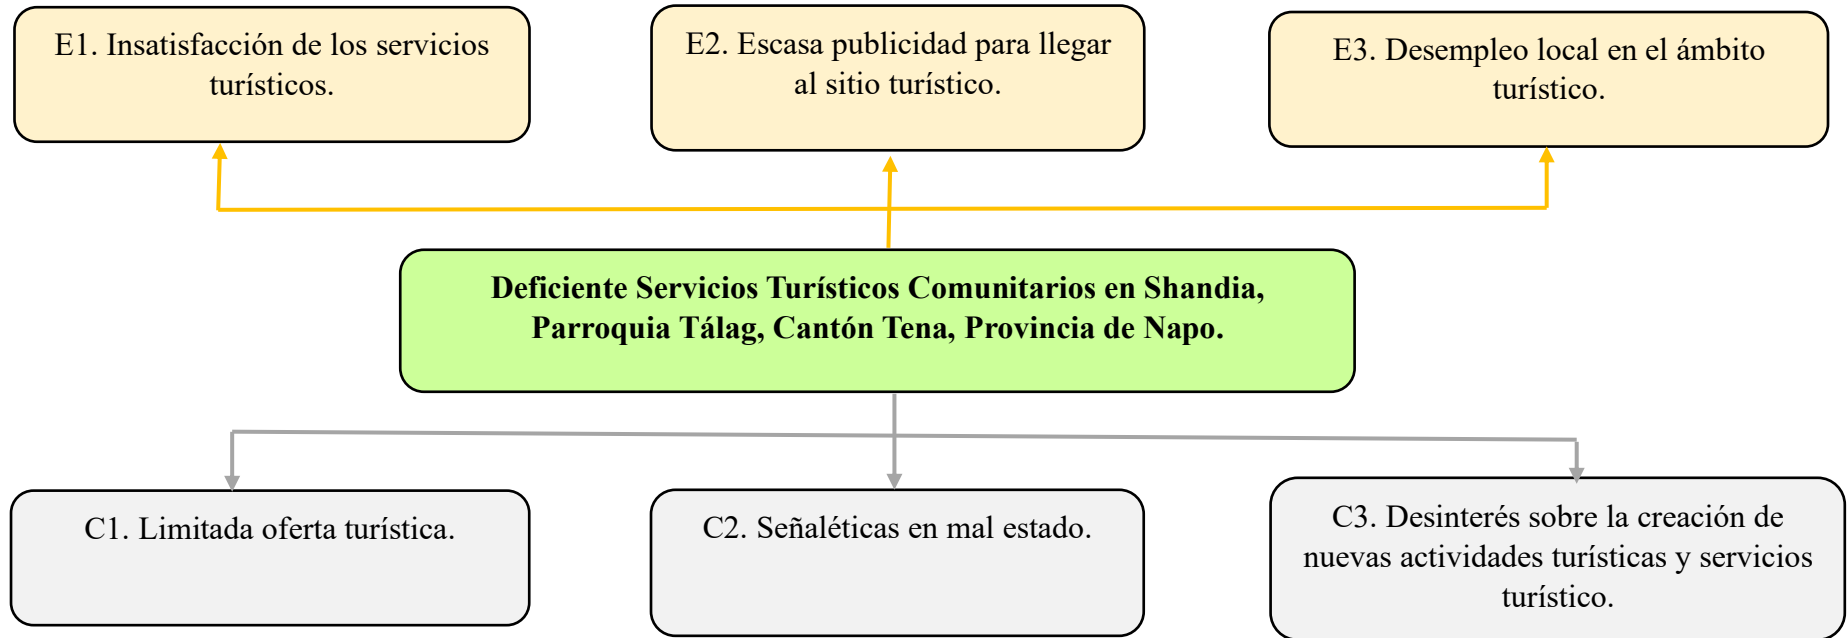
E1. Insatisfacción de los servicios turísticos.

E2. Escasa publicidad para llegar al sitio turístico.

E3. Desempleo local en el ámbito turístico.

Deficiente Servicios Turísticos Comunitarios en Shandia, Parroquia Tálag, Cantón Tena, Provincia de Napo.

C1. Limitada oferta turística.

C2. Señaléticas en mal estado.

C3. Desinterés sobre la creación de nuevas actividades turísticas y servicios turístico.